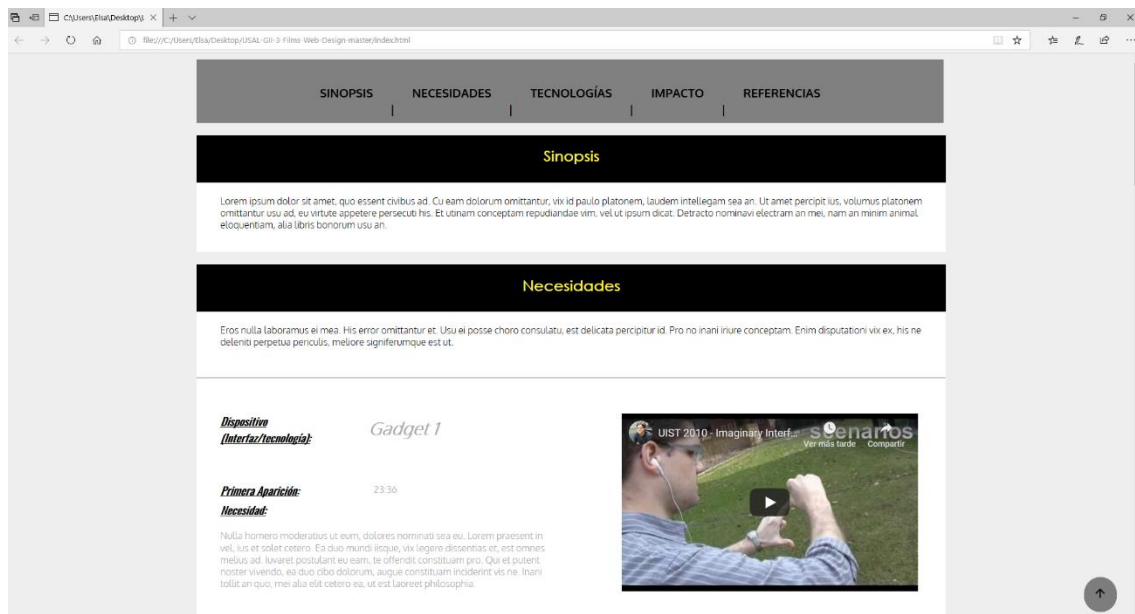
C:\Users\Elsa\Desktop\ ×

file:///C:/Users/Elsa/Desktop/USAL-GII-3-Films-Web-Design-master/index.html

SINOPSIS | NECESIDADES | TECNOLOGÍAS | IMPACTO | REFERENCIAS

Sinopsis

Lorem ipsum dolor sit amet, quo essent civibus ad. Cu eam dolorum omittantur, vix id paulo platonem, laudem intellegam sea an. Ut amet percipit ius, volumus platonem omittantur usu ad, eu virtute appetere persecuti his. Et utinam conceptam repudiandae vim, vel ut ipsum dicat. Detracto nominavi electram an mei, nam an minim animal eloquentiam, alia libris bonorum usu an.

Necesidades

Eros nulla laboramus ei mea. His error omittantur et. Usu ei posse choro consulatu, est delicata percipitur id. Pro no inani iriure conceptam. Enim disputationi vix ex, his ne deleniti perpetua periculis, meliore signiferumque est ut.

Dispositivo (Interfaz/tecnología):

Gadget 1

Primera Aparición:

23:36

Necesidad:

Nulla homero moderatius ut eum, dolores nominati sea eu. Lorem praesent in vel, ius et solet cetero. Ea duo mundi iisque, vix legere dissentias et, est omnes melius ad. Iuvaret postulant eu eam, te offendit constituam pro. Qui et putent noster vivendo, ea duo cibo dolorum, augue constituam inciderint vis ne. Inani tollit an quo, mei alia elit cetero ea, ut est laoreet philosophia.

UIST 2010 - Imaginary Interf... scenarios
Ver más tarde Compartir